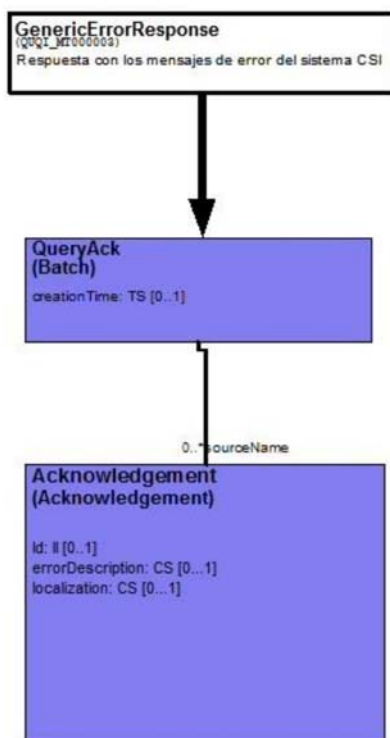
GenericErrorResponse
(QUQI_MT000003)
Respuesta con los mensajes de error del sistema CSI

QueryAck
(Batch)

creationTime: TS [0..1]

0..*sourceName

Acknowledgement
(Acknowledgement)

Id: II [0..1]
errorDescription: CS [0...1]
localization: CS [0...1]